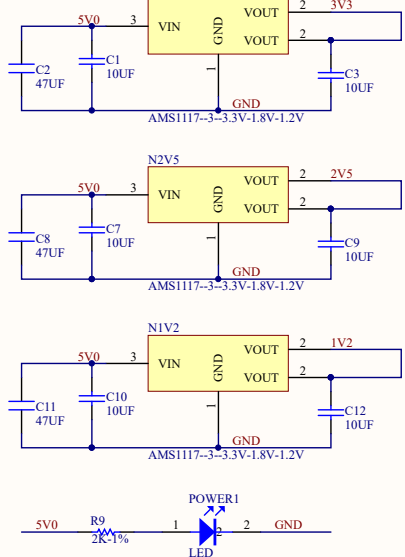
5V0
3
VIN
GND
VOUT
VOUT
2
2
3V3
C2
47UF
C1
10UF
1
C3
10UF
GND
AMS1117--3--3.3V-1.8V-1.2V

N2V5
5V0
3
VIN
GND
VOUT
VOUT
2
2
2V5
C8
47UF
C7
10UF
1
C9
10UF
GND
AMS1117--3--3.3V-1.8V-1.2V

N1V2
5V0
3
VIN
GND
VOUT
VOUT
2
2
1V2
C11
47UF
C10
10UF
1
C12
10UF
GND
AMS1117--3--3.3V-1.8V-1.2V

POWER1
5V0
R9
2K-1%
1
2
GND
LED